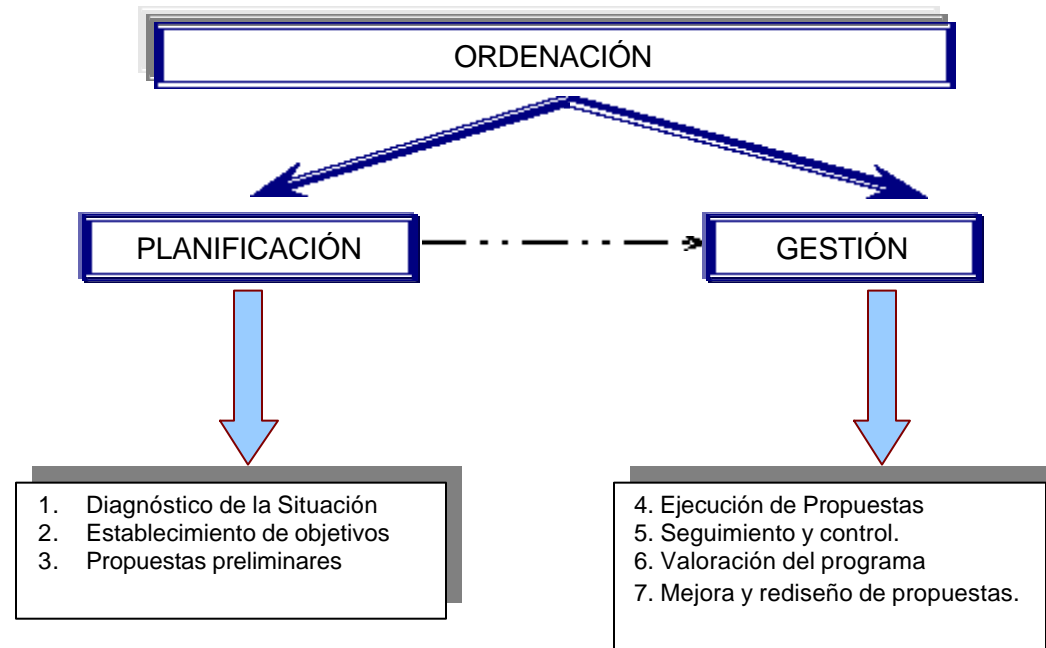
ORDENACIÓN

PLANIFICACIÓN

GESTIÓN

1. Diagnóstico de la Situación
2. Establecimiento de objetivos
3. Propuestas preliminares

4. Ejecución de Propuestas
5. Seguimiento y control.
6. Valoración del programa
7. Mejora y rediseño de propuestas.